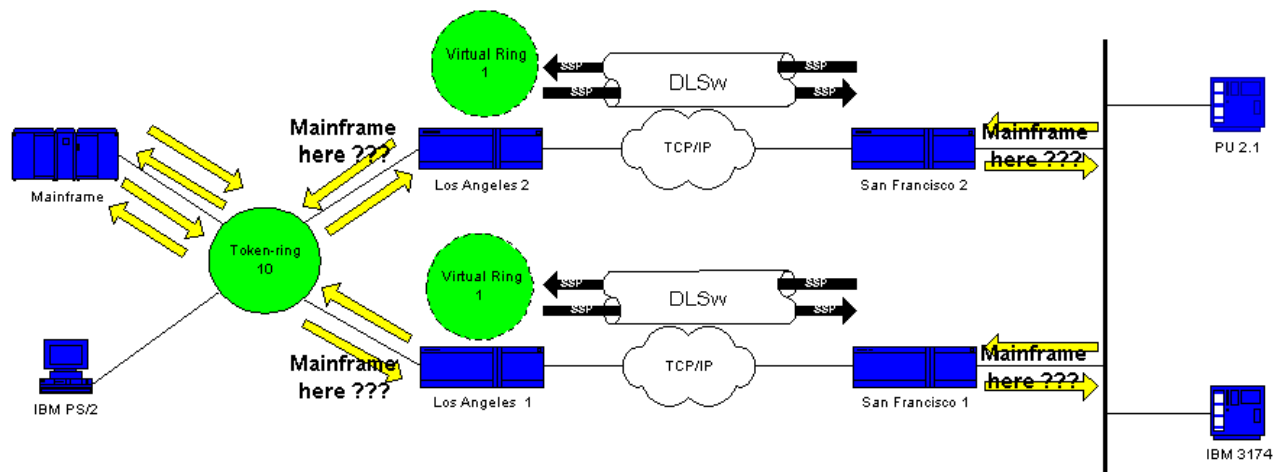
Virtual Ring 1

SSP
SSP
DLSw
SSP
SSP

Mainframe here ???

Los Angeles 2

TCP/IP

San Francisco 2

Mainframe here ???

PU 2.1

Mainframe

Token-ring 10

Virtual Ring 1

SSP
SSP
DLSw
SSP
SSP

Mainframe here ???

Los Angeles 1

TCP/IP

San Francisco 1

Mainframe here ???

IBM PS/2

IBM 3174